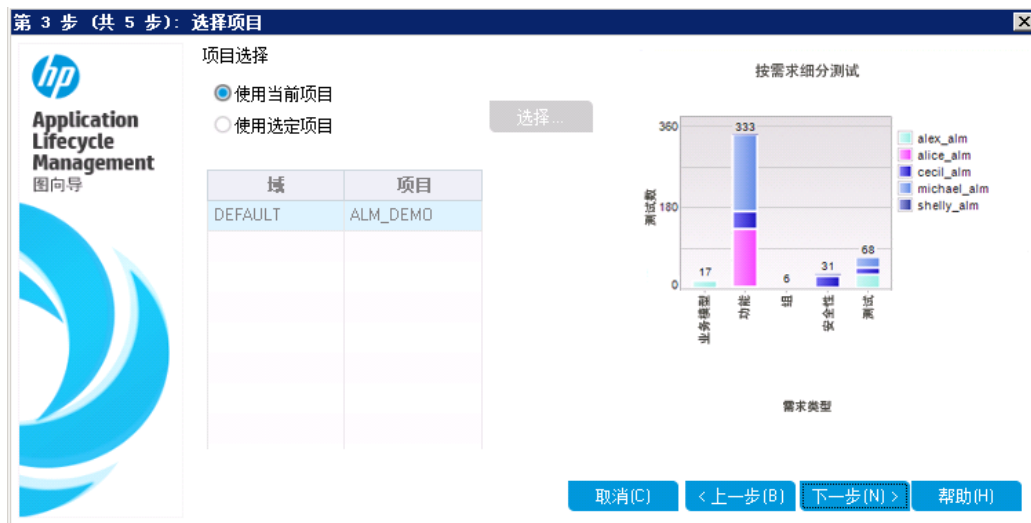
第 3 步 (共 5 步): 选择项目

hp

Application Lifecycle Management
图向导

项目选择

使用当前项目
使用选定项目

选择...

| 域 | 项目 |
|---|---|
| DEFAULT | ALM_DEMO |

按需求细分测试

360
180
0
测试数

333
17
6
31
68

业务模型
功能
组
安全性
测试

需求类型

alex_alm
alice_alm
cecil_alm
michael_alm
shelly_alm

取消(C)
< 上一步(B)
下一步(N) >
帮助(H)